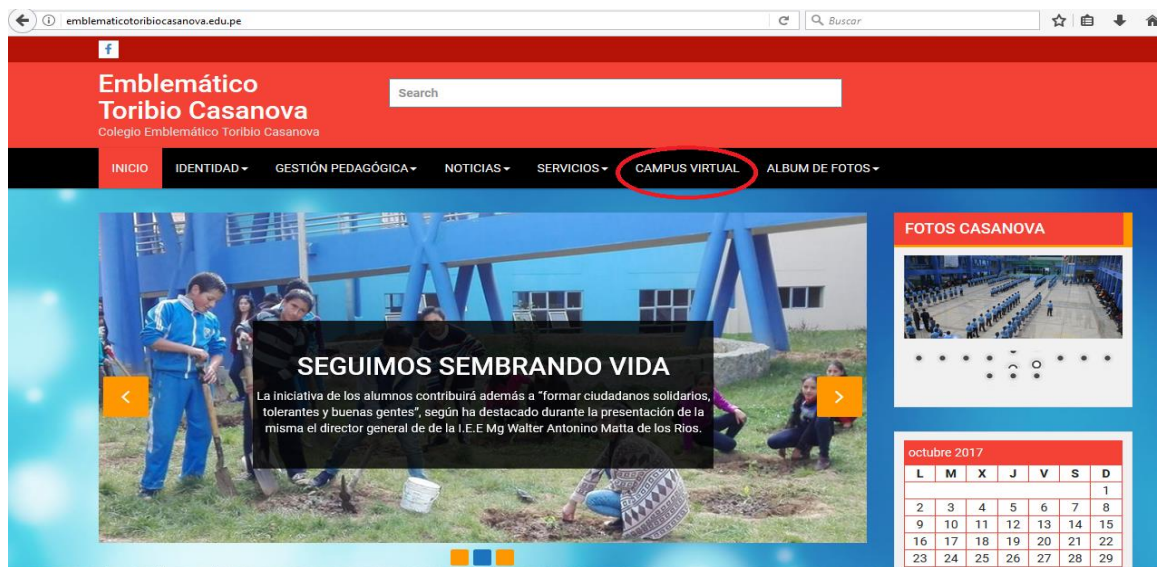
emblematicotoribiocasanova.edu.pe

Buscar

f

Emblemático Toribio Casanova

Colegio Emblemático Toribio Casanova

Search

INICIO IDENTIDAD▾ GESTIÓN PEDAGÓGICA▾ NOTICIAS▾ SERVICIOS▾ CAMPUS VIRTUAL ALBUM DE FOTOS▾

SEGUIMOS SEMBRANDO VIDA

La iniciativa de los alumnos contribuirá además a "formar ciudadanos solidarios, tolerantes y buenas gentes", según ha destacado durante la presentación de la misma el director general de de la I.E.E Mg Walter Antonino Matta de los Rios.

FOTOS CASANOVA

octubre 2017

| L | M | X | J | V | S | D |
|---|---|---|---|---|---|---|
| | | | | | | 1 |
| 2 | 3 | 4 | 5 | 6 | 7 | 8 |
| 9 | 10 | 11 | 12 | 13 | 14 | 15 |
| 16 | 17 | 18 | 19 | 20 | 21 | 22 |
| 23 | 24 | 25 | 26 | 27 | 28 | 29 |